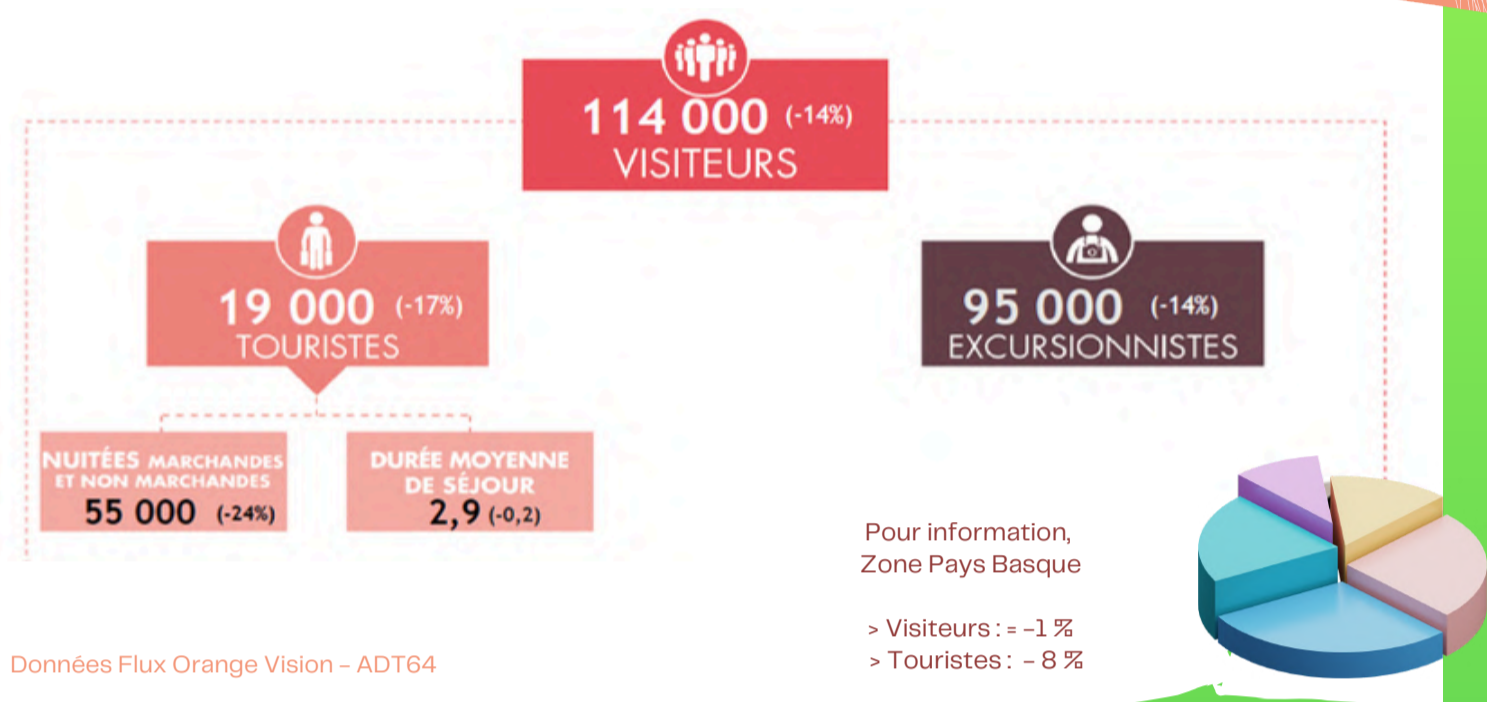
114 000 (-14%)
VISITEURS

19 000 (-17%)
TOURISTES

95 000 (-14%)
EXCURSIONNISTES

NUITÉES MARCHANDES ET NON MARCHANDES
55 000 (-24%)

DURÉE MOYENNE DE SÉJOUR
2,9 (-0,2)

Pour information,
Zone Pays Basque

> Visiteurs : = -1 %
> Touristes : - 8 %

Données Flux Orange Vision - ADT64